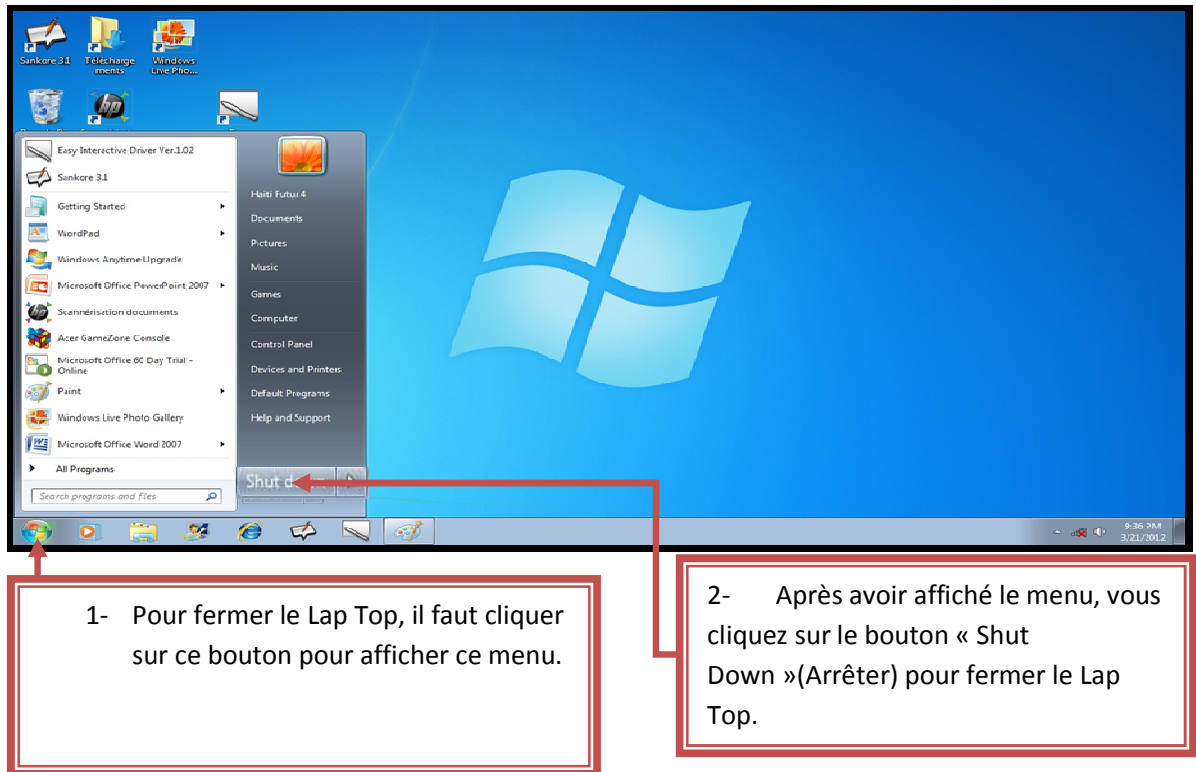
Sankore 3.1
Télécharge ments
Windows Live Pho...

Easy Interactive Driver Ver.1.02
Sankore 3.1
Getting Started
WordPad
Windows Anytime Upgrade
Microsoft Office PowerPoint 2007
Scannérisation documents
Acer GameZone Console
Microsoft Office 60 Day Trial - Online
Paint
Windows Live Photo Gallery
Microsoft Office Word 2007
All Programs
Search programs and files

Haiti Futur 4
Documents
Pictures
Music
Games
Computer
Control Panel
Devices and Printers
Default Programs
Help and Support
Shut d

9:36 PM
3/21/2012

1- Pour fermer le Lap Top, il faut cliquer sur ce bouton pour afficher ce menu.

2- Après avoir affiché le menu, vous cliquez sur le bouton « Shut Down »(Arrêter) pour fermer le Lap Top.